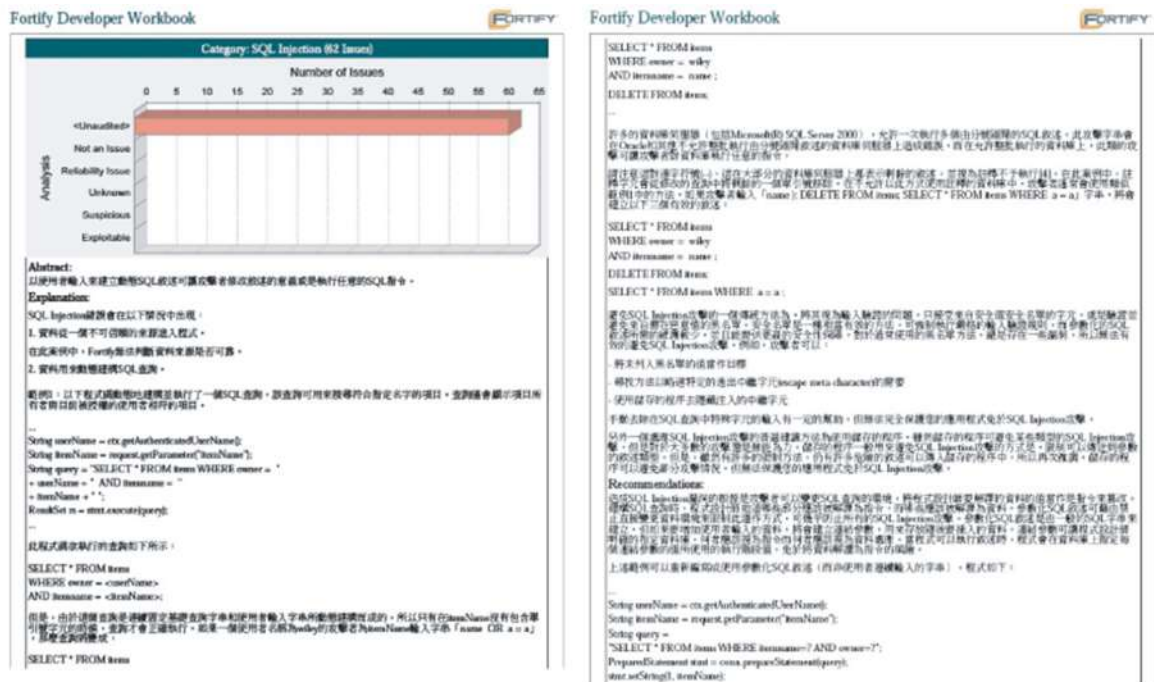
Fortify Developer Workbook

FORTIFY

Category: SQL Injection (62 Issues)

Number of Issues

0 5 10 15 20 25 30 35 40 45 50 55 60 65

Analysis

<Unaudited>

Not an Issue

Reliability Issue

Unknown

Suspicious

Exploitable

Abstract:

以使用者輸入來建立動態SQL敘述可讓攻擊者修改敘述的意義或是執行任意的SQL指令。

Explanation:

SQL Injection錯誤會在以下情況中出現：

1. 資料從一個不可信賴的來源進入程式。

在此案例中，Fortify無法判斷資料來源是否可靠。

2. 資料用來動態建構SQL查詢。

範例1：以下程式碼動態地建構並執行了一個SQL查詢，該查詢可用來搜尋符合指定名字的項目。查詢僅會顯示項目所有者與目前被授權的使用者相符的項目。

...

String userName = ctx.getAuthenticatedUserName();
String itemName = request.getParameter("itemName");
String query = "SELECT * FROM items WHERE owner = '"
+ userName + "' AND itemname = '"
+ itemName + "'";
ResultSet rs = stmt.execute(query);

...

此程式碼欲執行的查詢如下所示：

SELECT * FROM items
WHERE owner = <userName>
AND itemname = <itemName>;

但是，由於這個查詢是動態建立的，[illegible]所以只有在itemName沒有包含單引號字元的情況下，查詢才會正確執行。如果一個使用者名稱為wiley的攻擊者為itemName輸入字串「name' OR 'a'='a」，那麼查詢則變成：

SELECT * FROM items

Fortify Developer Workbook

FORTIFY

SELECT * FROM items
WHERE owner = 'wiley'
AND itemname = 'name';

DELETE FROM items;

--

許多的資料庫伺服器（包括Microsoft(R) SQL Server 2000），允許一次執行多個由分號隔開的SQL敘述。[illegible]

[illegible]

SELECT * FROM items
WHERE owner = 'wiley'
AND itemname = 'name';

DELETE FROM items;

SELECT * FROM items WHERE 'a'='a';

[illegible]

- 將未列入黑名單的值當作目標

- 轉譯方法以略過特定的進出中繼字元(escape meta-character)的需要

- 使用儲存的程序去隱藏注入的中繼字元

手動去除在SQL查詢中特殊字元的輸入有一定的幫助，但無法完全保護您的應用程式免於SQL Injection攻擊。

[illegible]

Recommendations:

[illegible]

上述範例可以重新編寫成使用參數化SQL敘述（而非使用者連續輸入的字串），程式如下：

...

String userName = ctx.getAuthenticatedUserName();
String itemName = request.getParameter("itemName");
String query =
"SELECT * FROM items WHERE itemname=? AND owner=?";
PreparedStatement stmt = conn.prepareStatement(query);
stmt.setString(1, itemName);